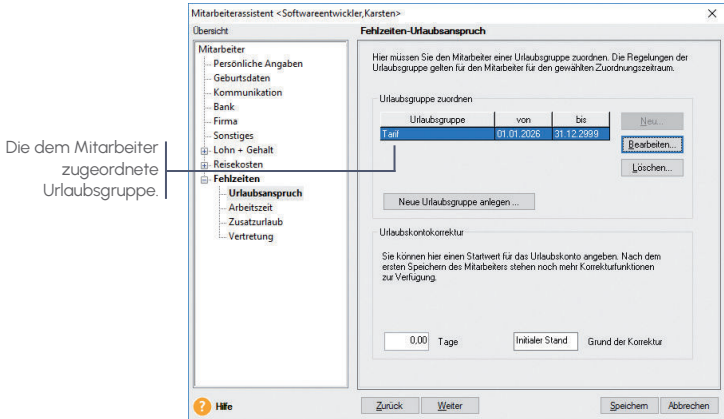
Die dem Mitarbeiter zugeordnete Urlaubsgruppe.

Mitarbeiterassistent <Softwareentwickler,Karsten>

Übersicht

Mitarbeiter
Persönliche Angaben
Geburtsdaten
Kommunikation
Bank
Firma
Sonstiges
Lohn + Gehalt
Reisekosten
Fehlzeiten
Urlaubsanspruch
Arbeitszeit
Zusatzurlaub
Vertretung

Fehlzeiten-Urlaubsanspruch

Hier müssen Sie den Mitarbeiter einer Urlaubsgruppe zuordnen. Die Regelungen der Urlaubsgruppe gelten für den Mitarbeiter für den gewählten Zuordnungszeitraum.

Urlaubsgruppe zuordnen

| Urlaubsgruppe | von | bis |
|---|---|---|
| Tarif | 01.01.2026 | 31.12.2999 |

Neu...
Bearbeiten...
Löschen...

Neue Urlaubsgruppe anlegen ...

Urlaubskontokorrektur

Sie können hier einen Startwert für das Urlaubskonto angeben. Nach dem ersten Speichern des Mitarbeiters stehen noch mehr Korrekturfunktionen zur Verfügung.

0,00 Tage Initialer Stand Grund der Korrektur

Hilfe

Zurück Weiter

Speichern Abbrechen